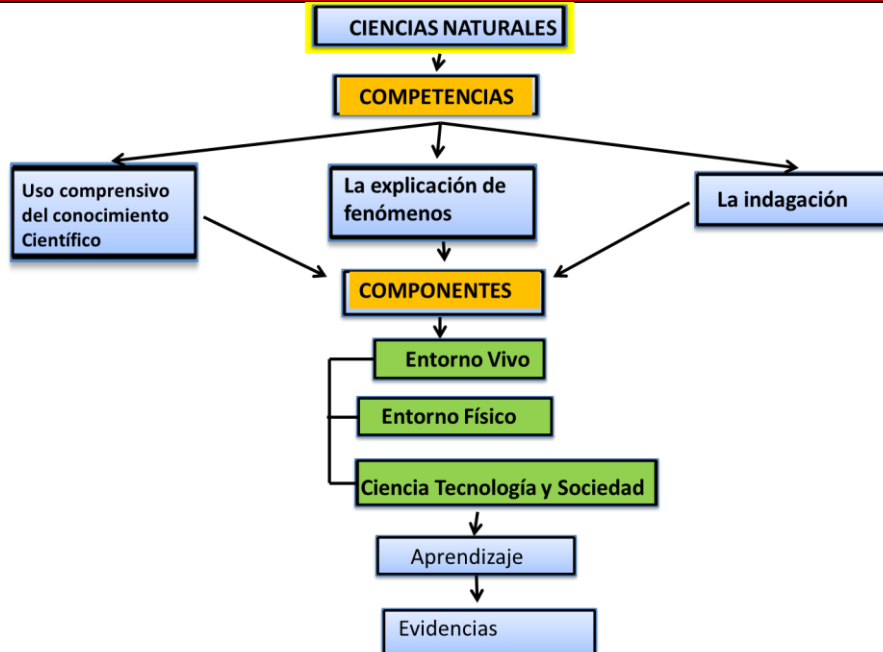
CIENCIAS NATURALES

COMPETENCIAS

Uso comprensivo del conocimiento Científico

La explicación de fenómenos

La indagación

COMPONENTES

Entorno Vivo

Entorno Físico

Ciencia Tecnología y Sociedad

Aprendizaje

Evidencias